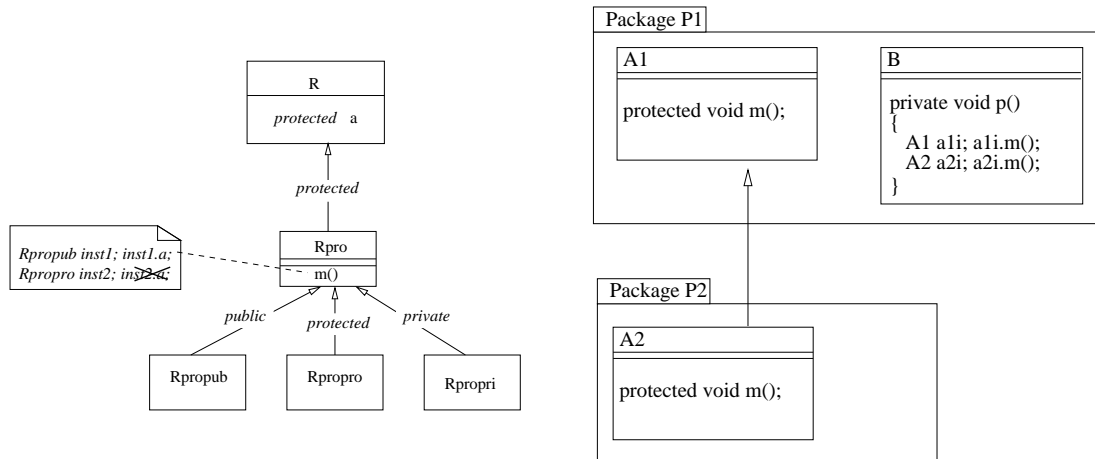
R

*protected* a

*protected*

Rpropub inst1; inst1.a;
Rpropro inst2; inst2.a;

Rpro

m()

*public*

*protected*

*private*

Rpropub

Rpropro

Rpropri

Package P1

A1

protected void m();

B

private void p()
{
A1 a1i; a1i.m();
A2 a2i; a2i.m();
}

Package P2

A2

protected void m();